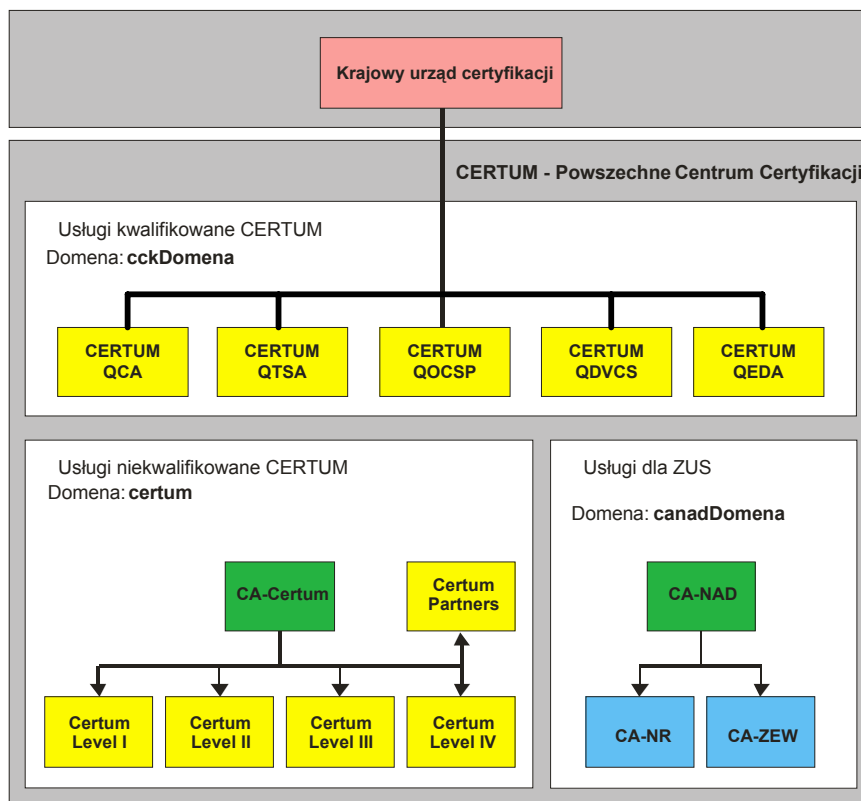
Krajowy urząd certyfikacji

CERTUM - Powszechne Centrum Certyfikacji

Usługi kwalifikowane CERTUM
Domena: cckDomena

CERTUM QCA

CERTUM QTSA

CERTUM QOCSP

CERTUM QDVCS

CERTUM QEDA

Usługi niekwalifikowane CERTUM
Domena: certum

CA-Certum

Certum Partners

Certum Level I

Certum Level II

Certum Level III

Certum Level IV

Usługi dla ZUS

Domena: canadDomena

CA-NAD

CA-NR

CA-ZEW